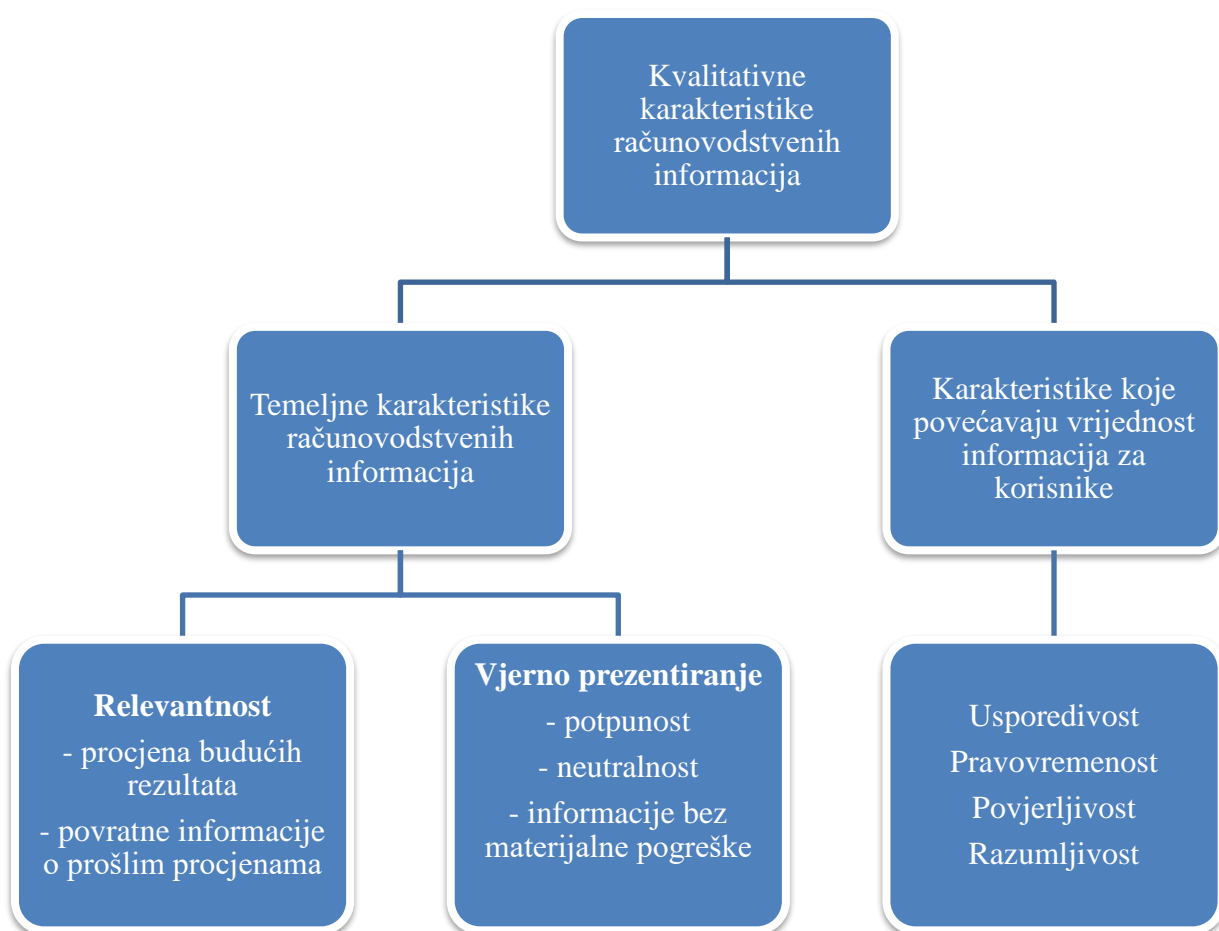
Kvalitativne karakteristike računovodstvenih informacija

Temeljne karakteristike računovodstvenih informacija

Karakteristike koje povećavaju vrijednost informacija za korisnike

**Relevantnost**
- procjena budućih rezultata
- povratne informacije o prošlim procjenama

**Vjerno prezentiranje**
- potpunost
- neutralnost
- informacije bez materijalne pogreške

Usporedivost
Pravovremenost
Povjerljivost
Razumljivost